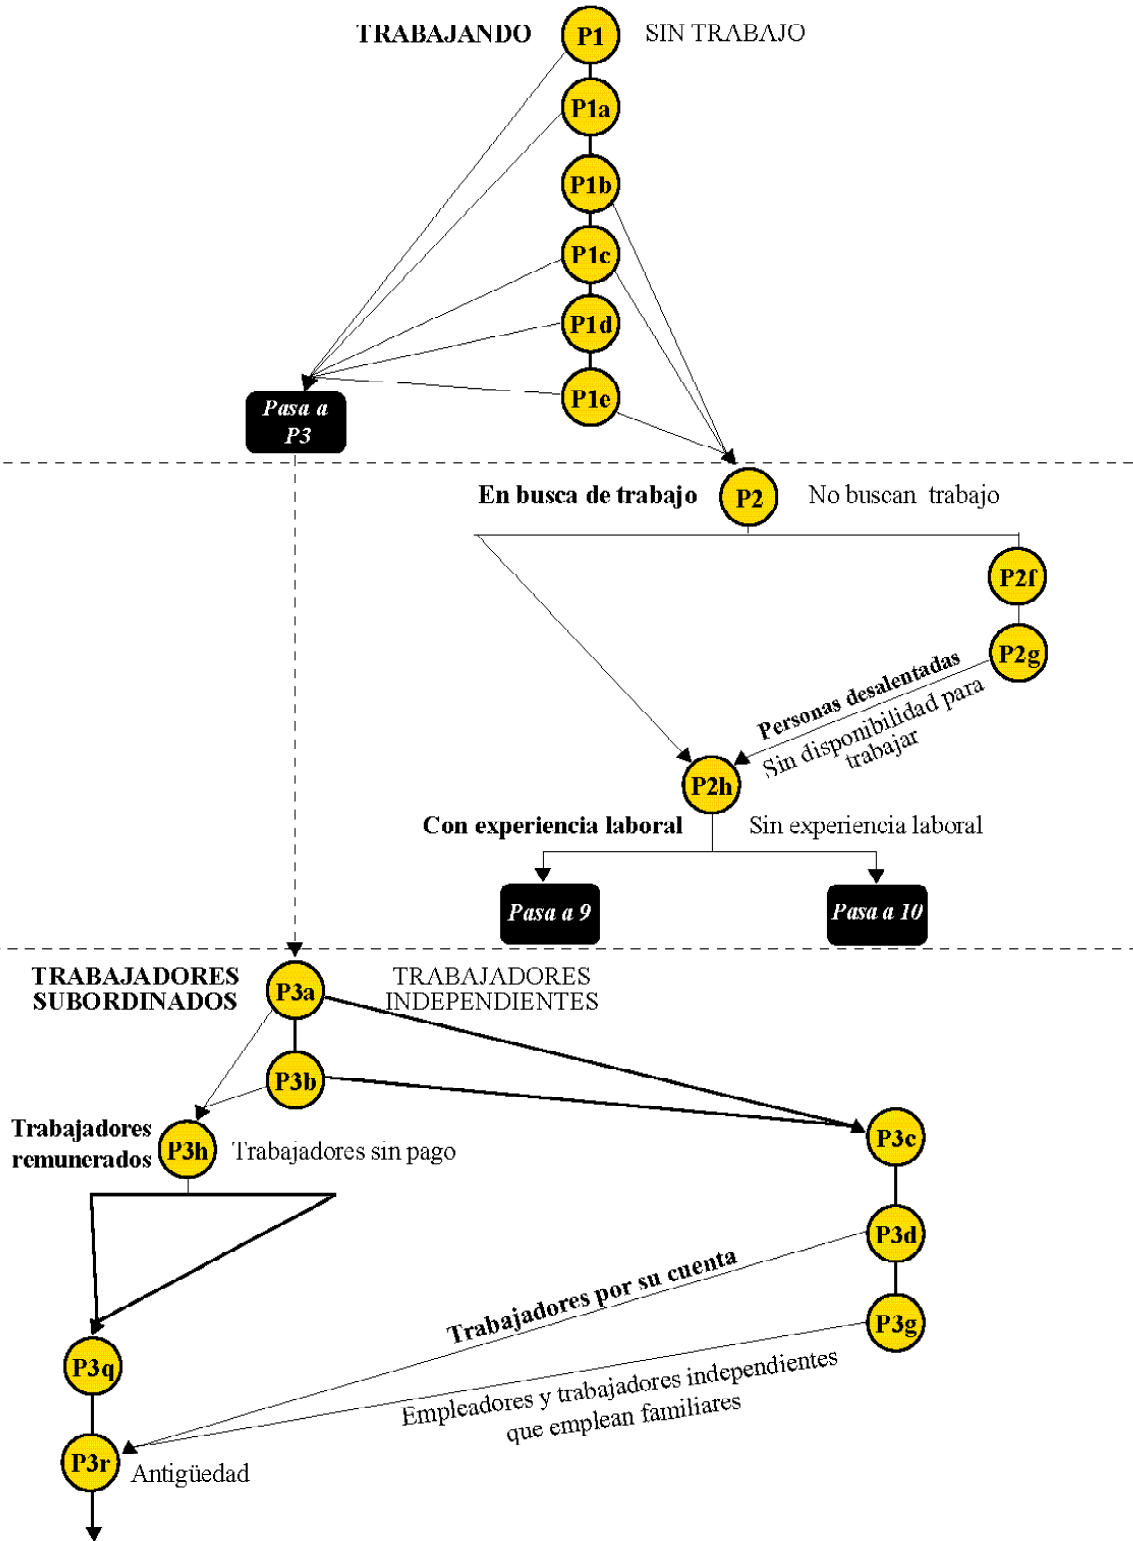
TRABAJANDO P1 SIN TRABAJO

P1a

P1b

P1c

P1d

P1e

Pasa a P3

En busca de trabajo P2 No buscan trabajo

P2f

P2g

Personas desalentadas

Sin disponibilidad para trabajar

P2h

Con experiencia laboral Sin experiencia laboral

Pasa a 9

Pasa a 10

TRABAJADORES SUBORDINADOS P3a TRABAJADORES INDEPENDIENTES

P3b

Trabajadores remunerados P3h Trabajadores sin pago

P3c

P3d

Trabajadores por su cuenta

P3g

P3q

Empleadores y trabajadores independientes que emplean familiares

P3r Antigüedad